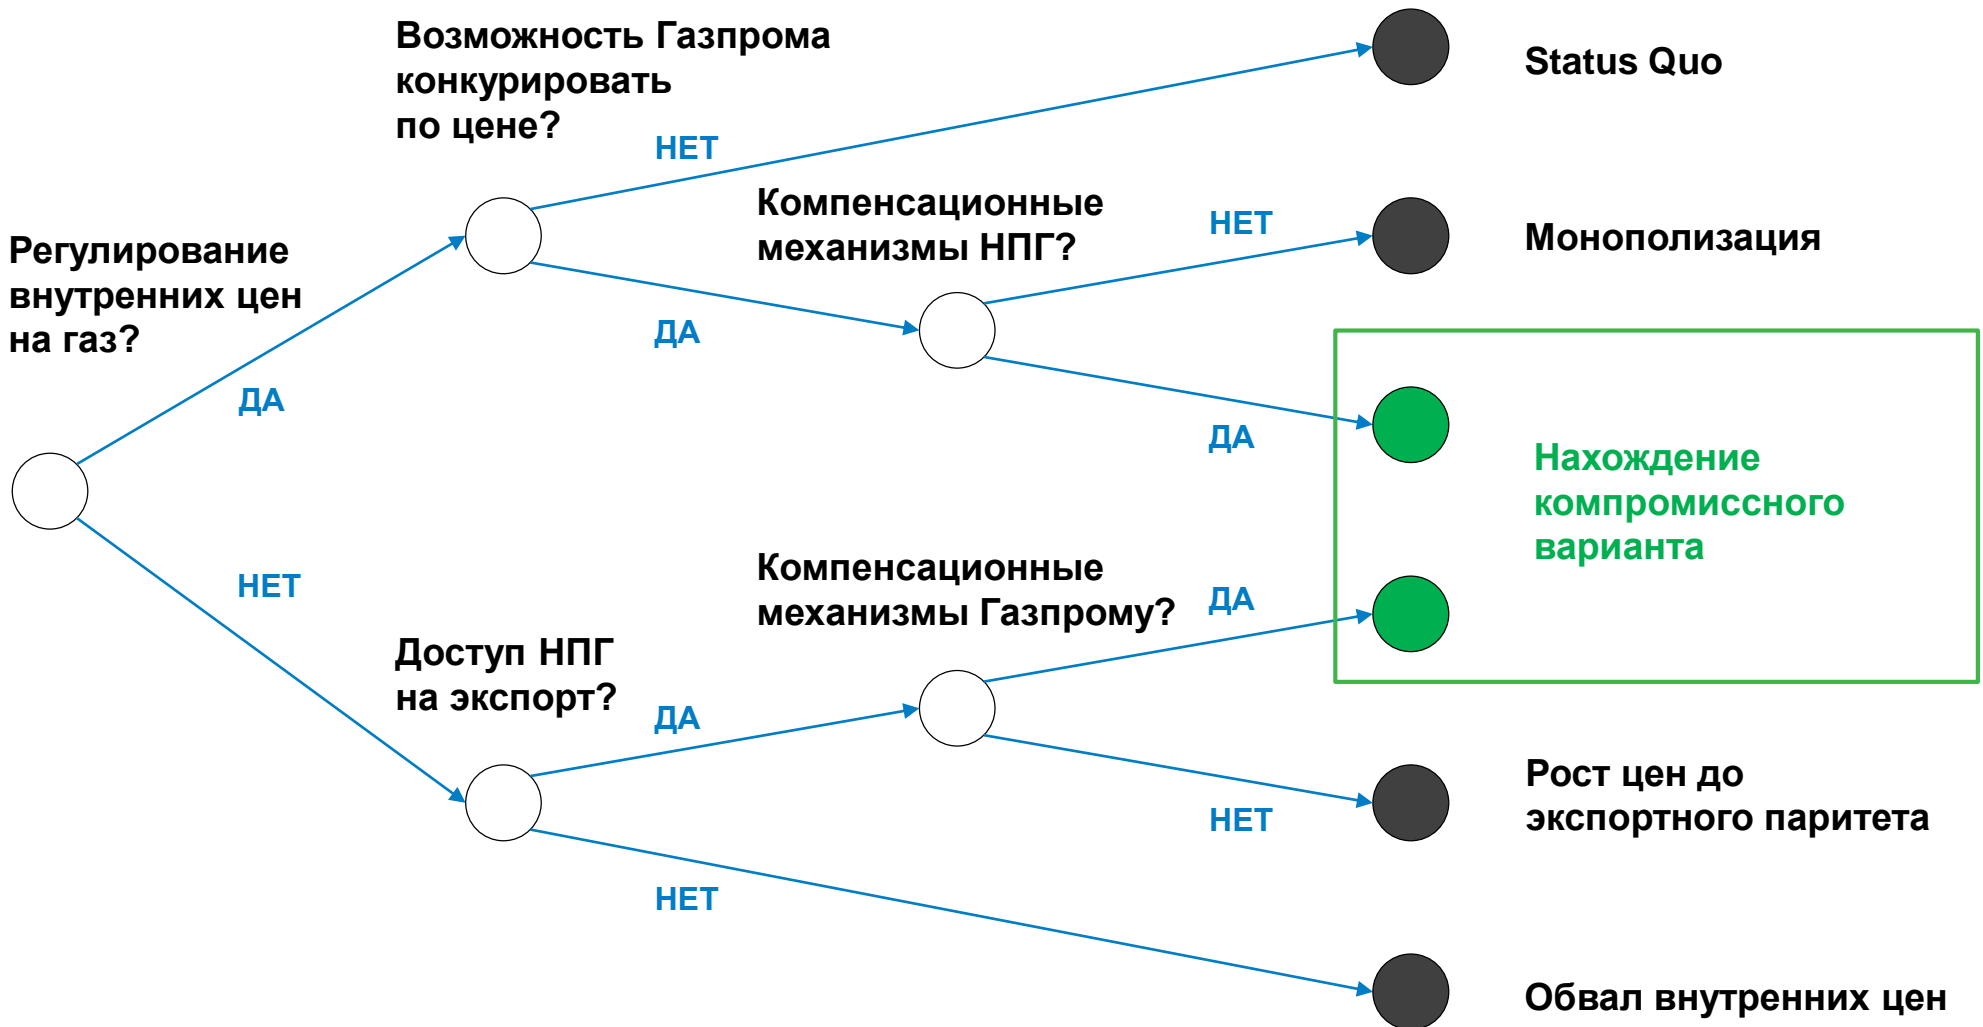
Регулирование внутренних цен на газ?

ДА

НЕТ

Возможность Газпрома конкурировать по цене?

НЕТ

ДА

Компенсационные механизмы НПГ?

НЕТ

ДА

Доступ НПГ на экспорт?

ДА

НЕТ

Компенсационные механизмы Газпрому?

ДА

НЕТ

Status Quo

Монополизация

Нахождение компромиссного варианта

Рост цен до экспортного паритета

Обвал внутренних цен